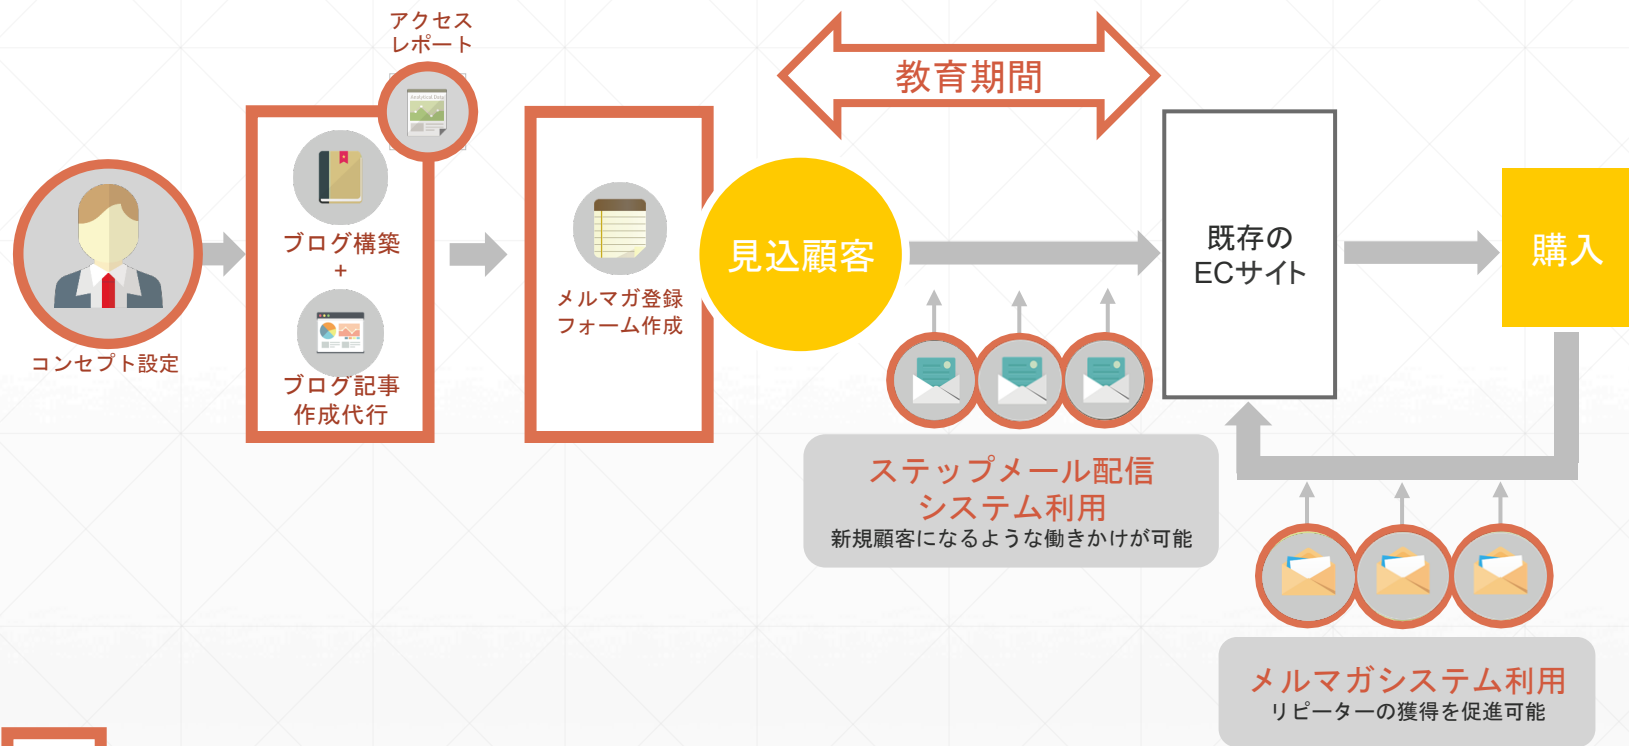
アクセス
レポート

教育期間

コンセプト設定

ブログ構築
+
ブログ記事
作成代行

メルマガ登録
フォーム作成

見込顧客

既存の
ECサイト

購入

ステップメール配信
システム利用
新規顧客になるような働きかけが可能

メルマガシステム利用
リピーターの獲得を促進可能